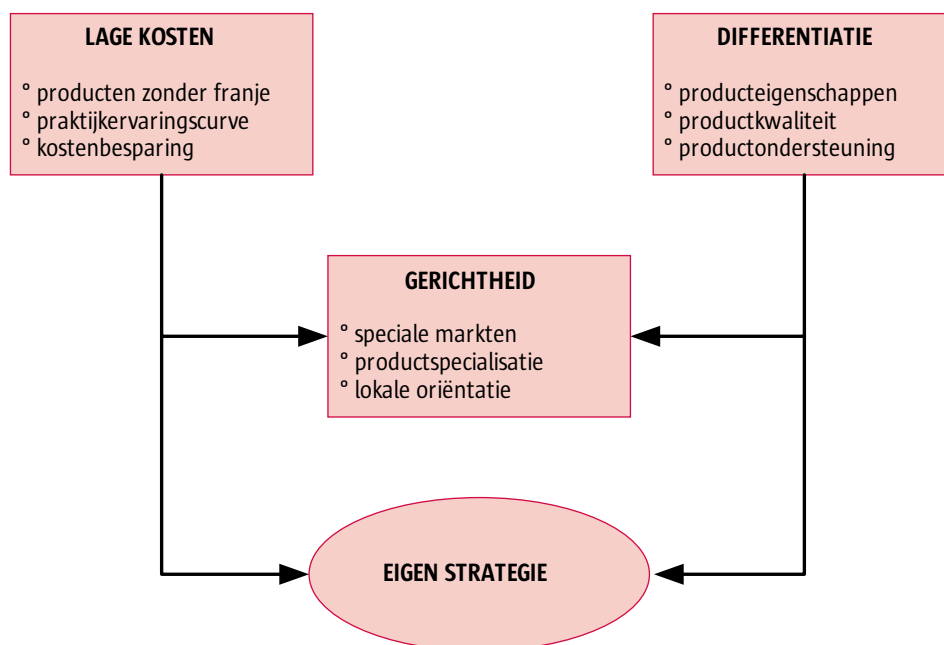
LAGE KOSTEN

° producten zonder franje
° praktijkervaringscurve
° kostenbesparing

DIFFERENTIATIE

° producteigenschappen
° productkwaliteit
° productondersteuning

GERICHTHEID

° speciale markten
° productspecialisatie
° lokale oriëntatie

EIGEN STRATEGIE